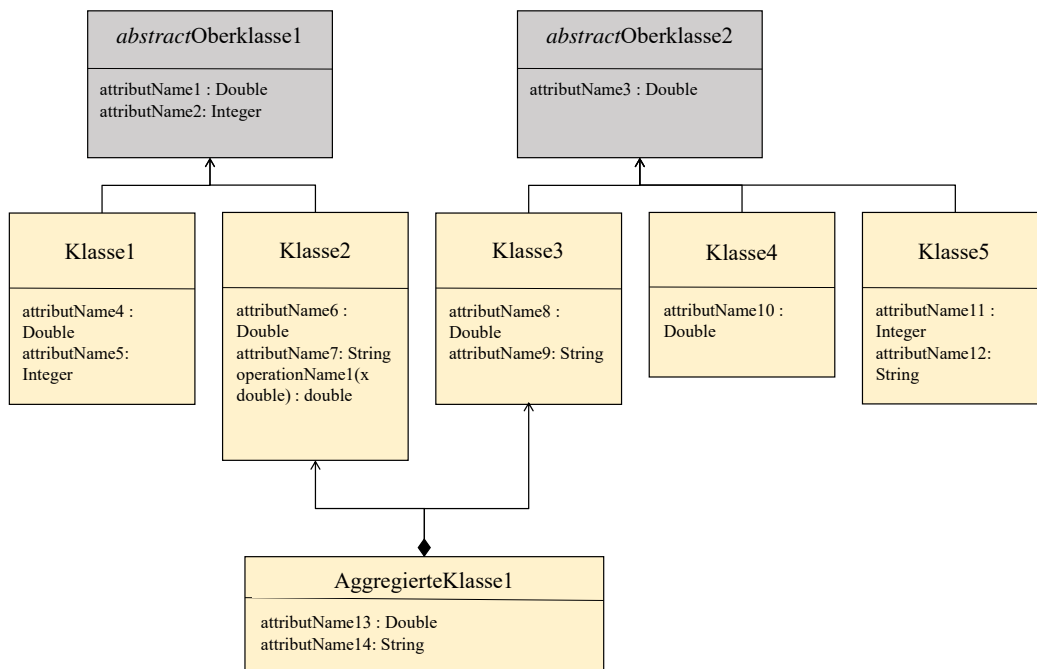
*abstract*Oberklasse1

attributName1 : Double
attributName2: Integer

*abstract*Oberklasse2

attributName3 : Double

Klasse1

attributName4 : Double
attributName5: Integer

Klasse2

attributName6 : Double
attributName7: String
operationName1(x double) : double

Klasse3

attributName8 : Double
attributName9: String

Klasse4

attributName10 : Double

Klasse5

attributName11 : Integer
attributName12: String

AggregierteKlasse1

attributName13 : Double
attributName14: String